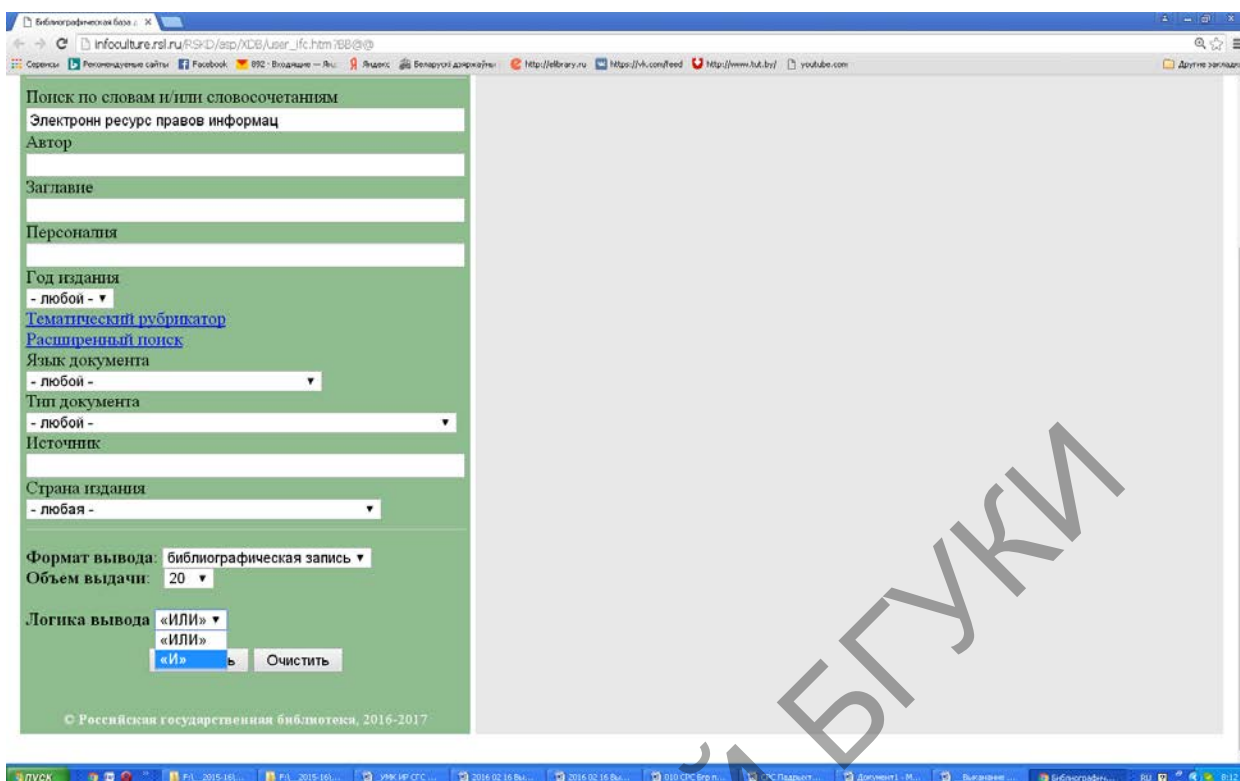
Библиографическая база д ×

infoculture.rsl.ru/RSKD/asp/XDB/user_ifc.htm?BB@@

Сервисы Рекомендуемые сайты Facebook 892 · Входящие — Яндекс Беларускі дзяржаўны http://elibrary.ru https://vk.com/feed http://www.tut.by/ youtube.com Другие закладки

Поиск по словам и/или словосочетаниям

Электронн ресурс правов информац

Автор

Заглавие

Персоналия

Год издания

- любой -

Тематический рубрикатор

Расширенный поиск

Язык документа

- любой -

Тип документа

- любой -

Источник

Страна издания

- любая -

Формат вывода: библиографическая запись

Объем выдачи: 20

Логика вывода «ИЛИ»

«ИЛИ»

«И»

ь Очистить

© Российская государственная библиотека, 2016-2017

БГУКИ

пуск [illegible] F:\ 2015-16\... F:\ 2015-16\... УМК ИР СГС ... 2016 02 16 Вы... 2016 02 16 Вы... 010 СРС Его п... СРС Педагог... Документ1 - M... Выполнение ... Библиографич... RU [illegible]